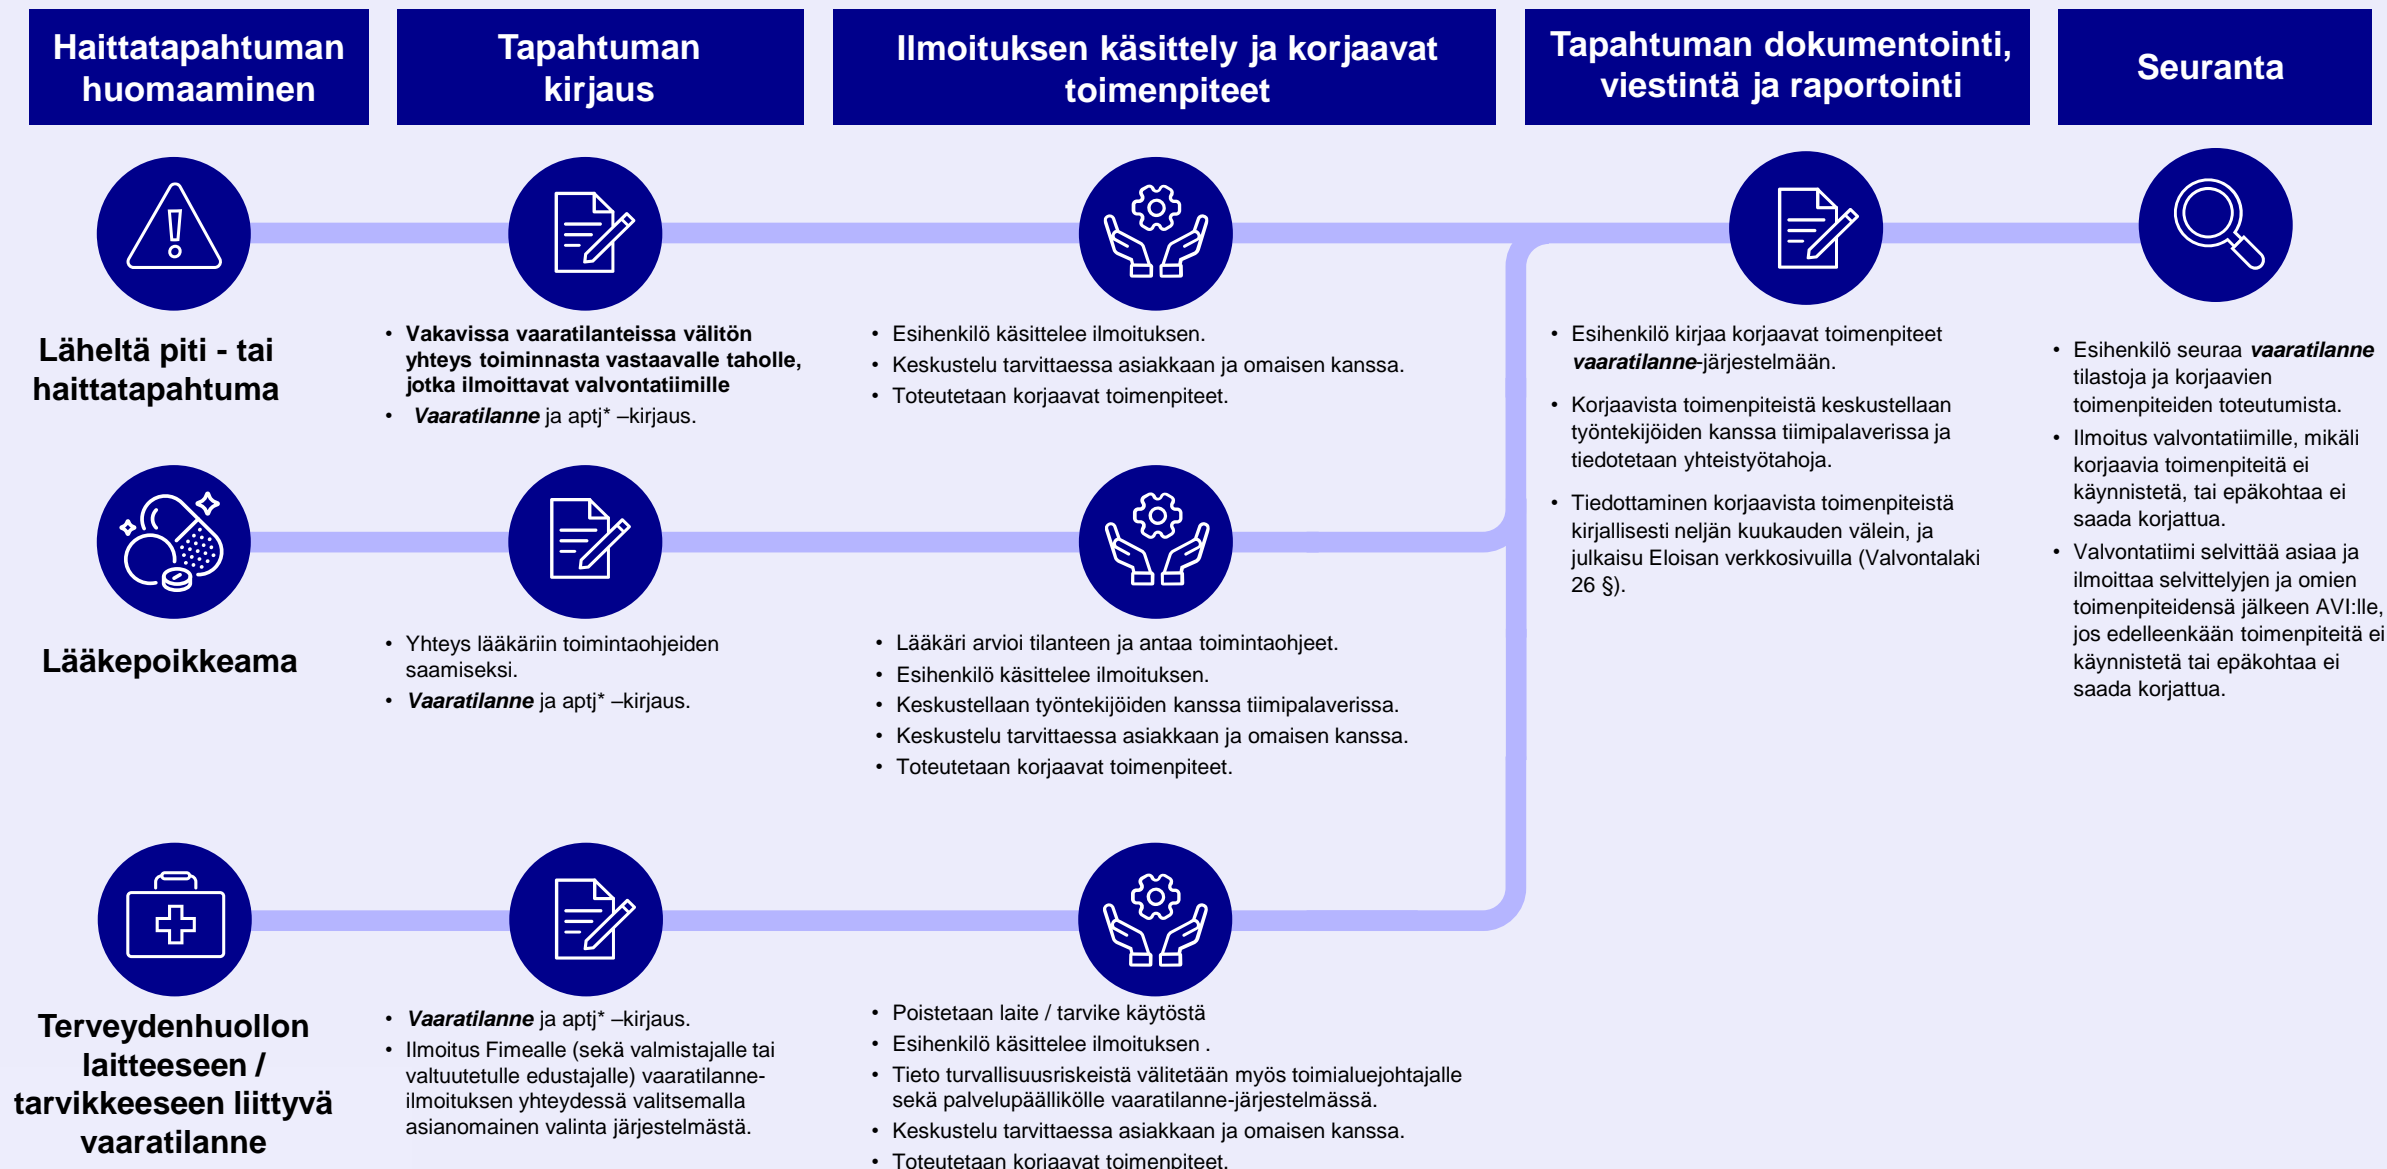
Haittatapahtuman huomaaminen

Tapahtuman kirjaus

Ilmoituksen käsittely ja korjaavat toimenpiteet

Tapahtuman dokumentointi, viestintä ja raportointi

Seuranta

Läheltä piti - tai haittatapahtuma

• Vakavissa vaaratilanteissa välitön yhteys toiminnasta vastaavalle taholle, jotka ilmoittavat valvontatiimille
• *Vaaratilanne* ja aptj* –kirjaus.

• Esihenkilö käsittelee ilmoituksen.
• Keskustelu tarvittaessa asiakkaan ja omaisen kanssa.
• Toteutetaan korjaavat toimenpiteet.

• Esihenkilö kirjaa korjaavat toimenpiteet *vaaratilanne*-järjestelmään.
• Korjaavista toimenpiteistä keskustellaan työntekijöiden kanssa tiimipalaverissa ja tiedotetaan yhteistyötahoja.
• Tiedottaminen korjaavista toimenpiteistä kirjallisesti neljän kuukauden välein, ja julkaisu Eloisan verkkosivuilla (Valvontalaki 26 §).

• Esihenkilö seuraa *vaaratilanne* tilastoja ja korjaavien toimenpiteiden toteutumista.
• Ilmoitus valvontatiimille, mikäli korjaavia toimenpiteitä ei käynnistetä, tai epäkohtaa ei saada korjattua.
• Valvontatiimi selvittää asiaa ja ilmoittaa selvittelyjen ja omien toimenpiteidensä jälkeen AVI:lle, jos edelleenkään toimenpiteitä ei käynnistetä tai epäkohtaa ei saada korjattua.

Lääkepoikkeama

• Yhteys lääkäriin toimintaohjeiden saamiseksi.
• *Vaaratilanne* ja aptj* –kirjaus.

• Lääkäri arvioi tilanteen ja antaa toimintaohjeet.
• Esihenkilö käsittelee ilmoituksen.
• Keskustellaan työntekijöiden kanssa tiimipalaverissa.
• Keskustelu tarvittaessa asiakkaan ja omaisen kanssa.
• Toteutetaan korjaavat toimenpiteet.

Terveydenhuollon laitteeseen / tarvikkeeseen liittyvä vaaratilanne

• *Vaaratilanne* ja aptj* –kirjaus.
• Ilmoitus Fimealle (sekä valmistajalle tai valtuutetulle edustajalle) vaaratilanne-ilmoituksen yhteydessä valitsemalla asianomainen valinta järjestelmästä.

• Poistetaan laite / tarvike käytöstä
• Esihenkilö käsittelee ilmoituksen .
• Tieto turvallisuusriskeistä välitetään myös toimialuejohtajalle sekä palvelupäällikölle vaaratilanne-järjestelmässä.
• Keskustelu tarvittaessa asiakkaan ja omaisen kanssa.
• Toteutetaan korjaavat toimenpiteet.